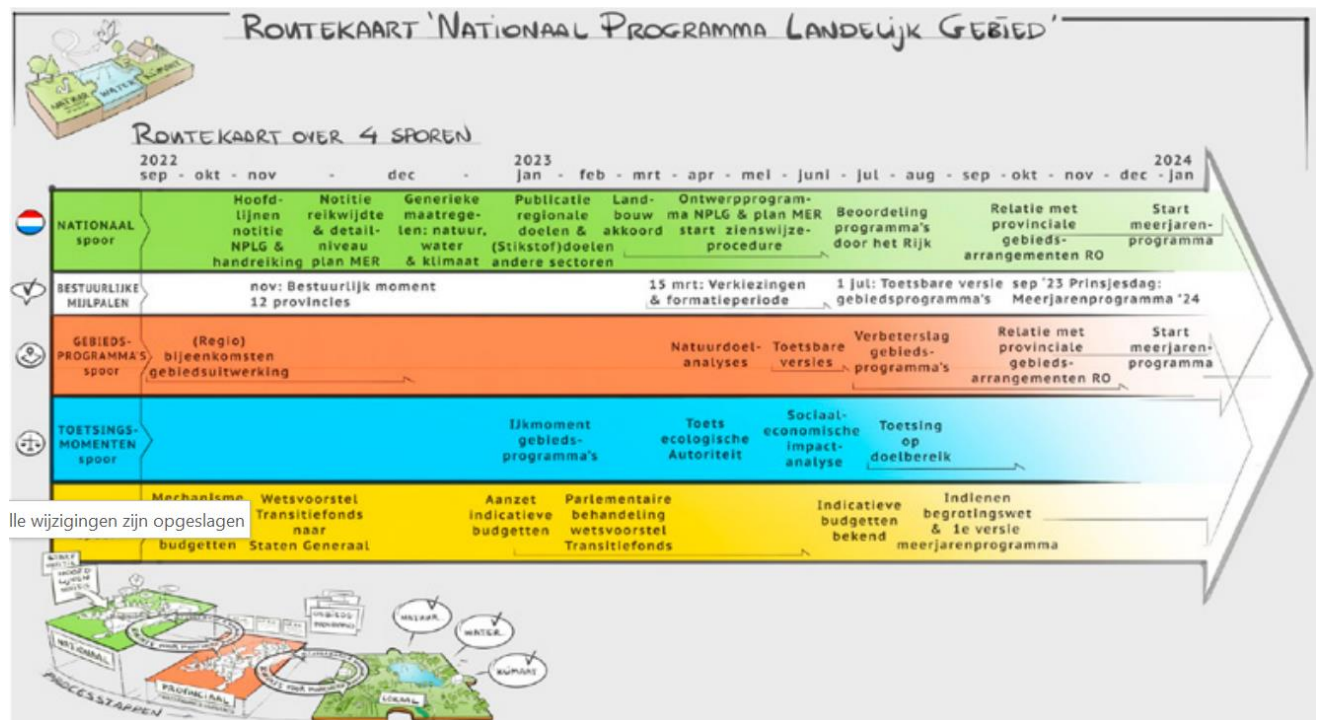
ROUTEKAART 'NATIONAAL PROGRAMMA LANDELIJK GEBIED'

NATUUR WATER KLIMAAT

ROUTEKAART OVER 4 SPOREN

2022
sep - okt - nov - dec -

2023
jan - feb - mrt - apr - mei - juni - jul - aug - sep - okt - nov - dec - jan

2024

NATIONAAL spoor

Hoofdlijnen notitie NPLG & handreiking

Notitie reikwijdte & detailniveau plan MER

Generieke maatregelen: natuur, water & klimaat

Publicatie regionale doelen & (Stikstof)doelen andere sectoren

Landbouw akkoord

Ontwerpprogramma NPLG & plan MER start zienswijzeprocedure

Beoordeling programma's door het Rijk

Relatie met provinciale gebiedsarrangementen RO

Start meerjarenprogramma

BESTUURLIJKE MIJLPALEN

nov: Bestuurlijk moment 12 provincies

15 mrt: Verkiezingen & formatieperiode

1 jul: Toetsbare versie gebiedsprogramma's

sep '23 Prinsjesdag: Meerjarenprogramma '24

GEBIEDSPROGRAMMA'S spoor

(Regio) bijeenkomsten gebiedsuitwerking

Natuurdoelanalyses

Toetsbare versies

Verbeterslag gebiedsprogramma's

Relatie met provinciale gebiedsarrangementen RO

Start meerjarenprogramma

TOETSINGSMOMENTEN spoor

IJkmoment gebiedsprogramma's

Toets ecologische Autoriteit

Sociaaleconomische impactanalyse

Toetsing op doelbereik

Mechanisme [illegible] budgetten

lle wijzigingen zijn opgeslagen

Wetsvoorstel Transitiefonds naar Staten Generaal

Aanzet indicatieve budgetten

Parlementaire behandeling wetsvoorstel Transitiefonds

Indicatieve budgetten bekend

Indienen begrotingswet & 1e versie meerjarenprogramma

NATIONAAL

PROVINCIAAL

LOKAAL

NATUUR

WATER

KLIMAAT

PROCESSTAPPEN